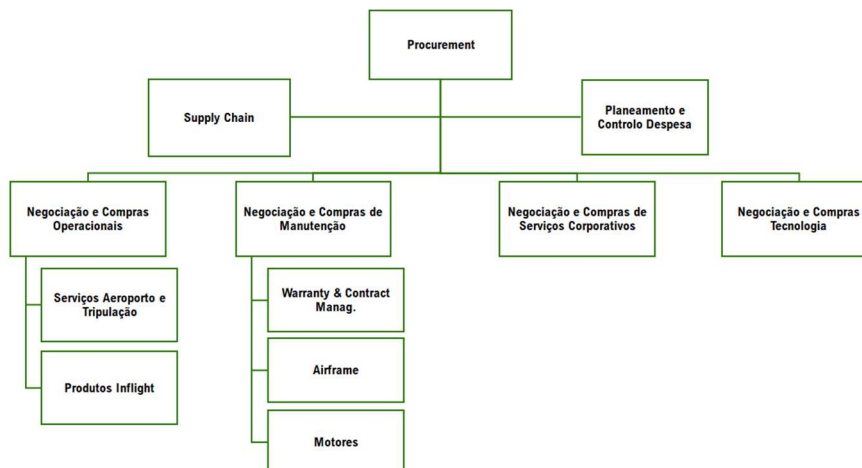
Procurement

Supply Chain

Planeamento e Controlo Despesa

Negociação e Compras Operacionais

Negociação e Compras de Manutenção

Negociação e Compras de Serviços Corporativos

Negociação e Compras Tecnologia

Serviços Aeroporto e Tripulação

Produtos Inflight

Warranty & Contract Manag.

Airframe

Motores